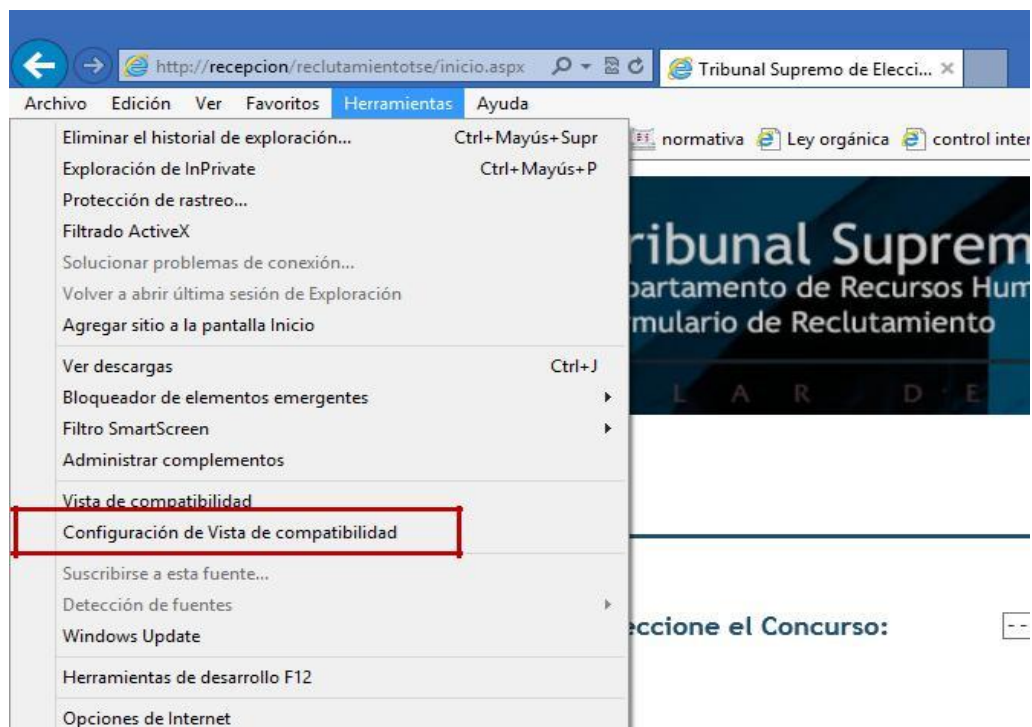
http://recepcion/reclutamientotse/inicio.aspx

Tribunal Supremo de Elecci... ×

Archivo Edición Ver Favoritos Herramientas Ayuda

Eliminar el historial de exploración... Ctrl+Mayús+Supr
Exploración de InPrivate Ctrl+Mayús+P
Protección de rastreo...
Filtrado ActiveX
Solucionar problemas de conexión...
Volver a abrir última sesión de Exploración
Agregar sitio a la pantalla Inicio

Ver descargas Ctrl+J
Bloqueador de elementos emergentes
Filtro SmartScreen
Administrar complementos

Vista de compatibilidad
Configuración de Vista de compatibilidad

Suscribirse a esta fuente...
Detección de fuentes
Windows Update

Herramientas de desarrollo F12

Opciones de Internet

normativa Ley orgánica control inter

ribunal Suprem
partamento de Recursos Hum
mulario de Reclutamiento

L A R D E

eccione el Concurso:

--